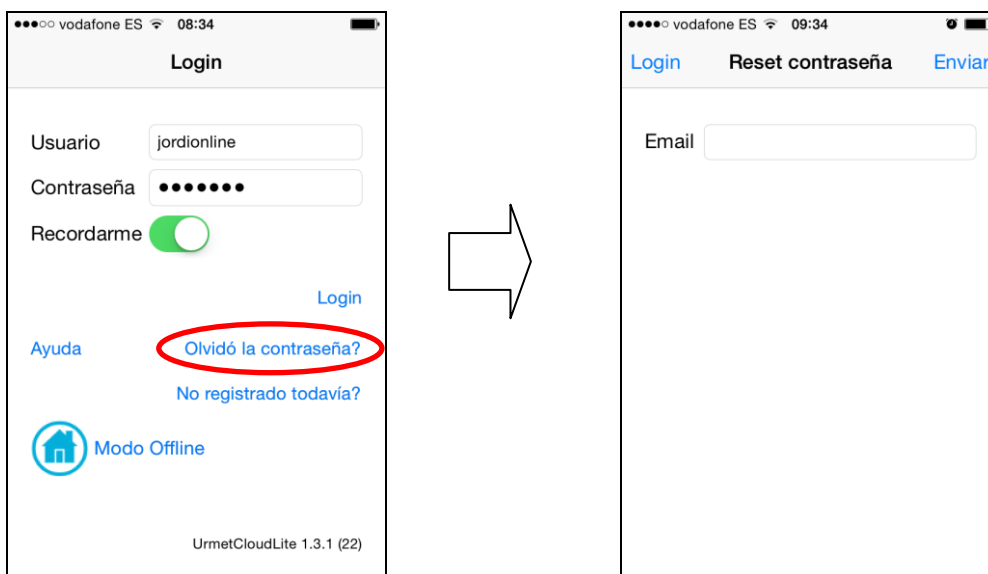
●●●○○ vodafone ES 08:34

Login

Usuario jordionline

Contraseña ●●●●●●●

Recordarme

Login

Ayuda

Olvidó la contraseña?

No registrado todavía?

Modo Offline

UrmetCloudLite 1.3.1 (22)

●●●●○ vodafone ES 09:34

Login Reset contraseña Enviar

Email